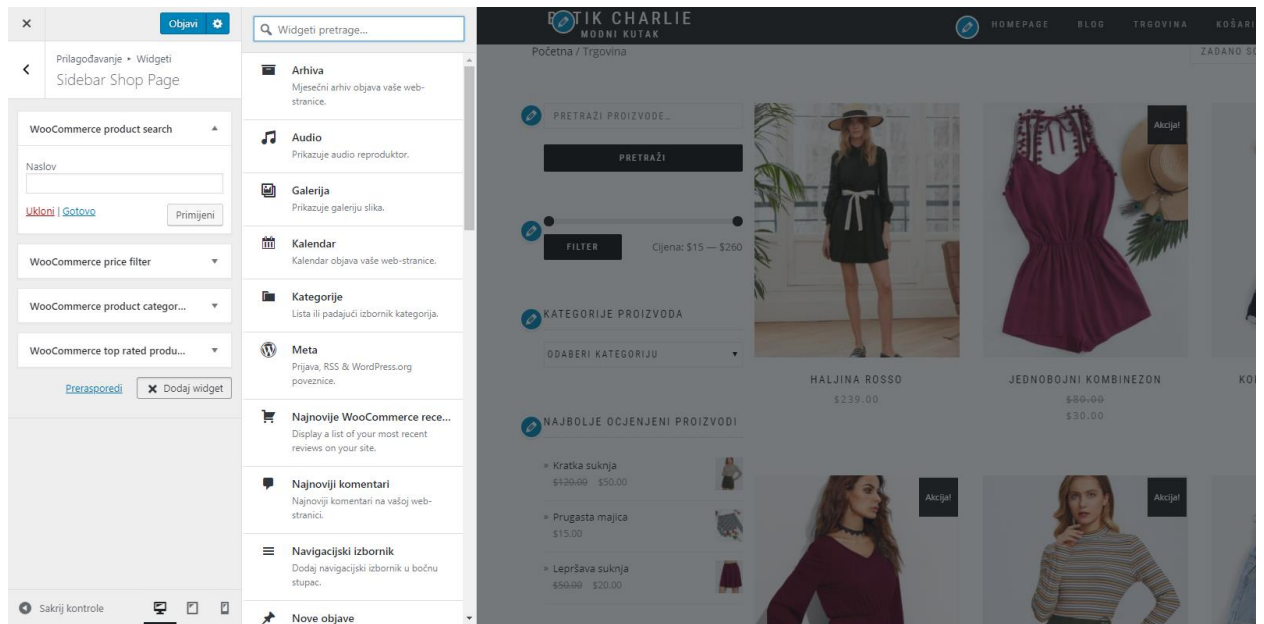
×

Objavi

Prilagođavanje ▸ Widgeti
Sidebar Shop Page

WooCommerce product search

Naslov

Ukloni | Gotovo

Primijeni

WooCommerce price filter

WooCommerce product categor...

WooCommerce top rated produ...

Prerasporedi

Dodaj widget

Sakrij kontrole

Widgeti pretrage...

Arhiva
Mjesečni arhiv objava vaše web-stranice.

Audio
Prikazuje audio reproduktor.

Galerija
Prikazuje galeriju slika.

Kalendar
Kalendar objava vaše web-stranice.

Kategorije
Lista ili padajući izbornik kategorija.

Meta
Prijava, RSS & WordPress.org poveznice.

Najnovije WooCommerce rece...
Display a list of your most recent reviews on your site.

Najnoviji komentari
Najnoviji komentari na vašoj web-stranici.

Navigacijski izbornik
Dodaj navigacijski izbornik u bočnu stupac.

Nove objave

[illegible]TIK CHARLIE
MODNI KUTAK

HOMEPAGE BLOG TRGOVINA KOŠARI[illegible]

Početna / Trgovina

ZADANO S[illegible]

PRETRAŽI PROIZVODE...

PRETRAŽI

FILTER

Cijena: $15 — $260

KATEGORIJE PROIZVODA

ODABERI KATEGORIJU

NAJBOLJE OCJENJENI PROIZVODI

» Kratka suknja
$120.00 $50.00

» Prugasta majica
$15.00

» Lepršava suknja
$50.00 $20.00

Akcija!

HALJINA ROSSO
$239.00

JEDNOBOJNI KOMBINEZON
$80.00
$30.00

KO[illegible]

Akcija!

Akcija!